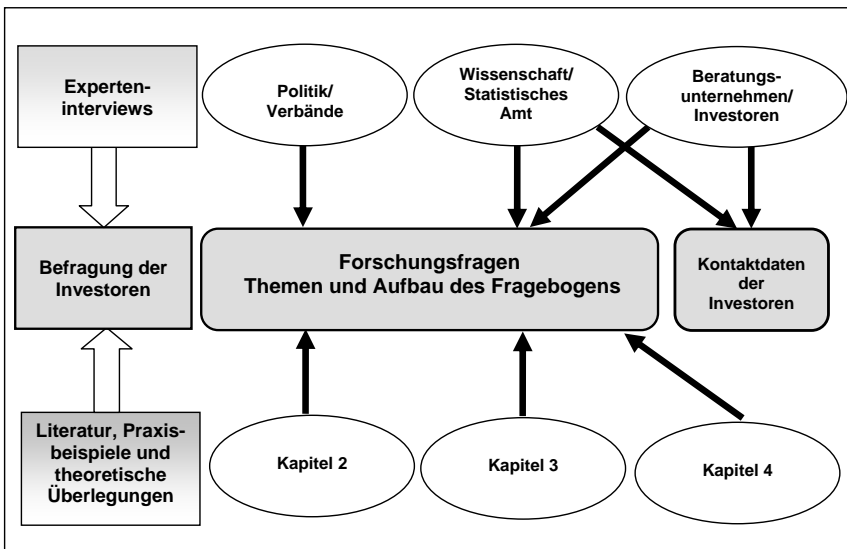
Experteninterviews

Politik/ Verbände

Wissenschaft/ Statistisches Amt

Beratungsunternehmen/ Investoren

Befragung der Investoren

Forschungsfragen
Themen und Aufbau des Fragebogens

Kontaktdaten der Investoren

Literatur, Praxisbeispiele und theoretische Überlegungen

Kapitel 2

Kapitel 3

Kapitel 4